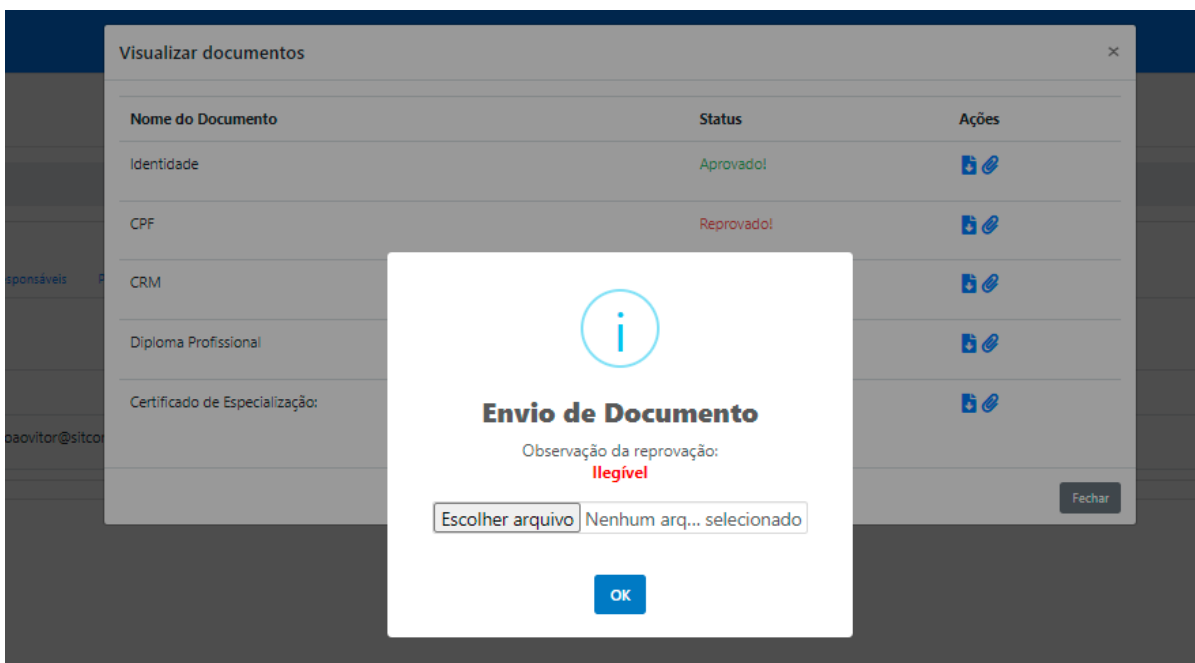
Visualizar documentos ×

| Nome do Documento | Status | Ações |
|---|---|---|
| Identidade | Aprovado! | |
| CPF | Reprovado! | |
| CRM | | |
| Diploma Profissional | | |
| Certificado de Especialização: | | |

sponsáveis

oaovitor@sitco

Fechar

i

Envio de Documento

Observação da reprovação:
Ilegível

Escolher arquivo Nenhum arq... selecionado

OK